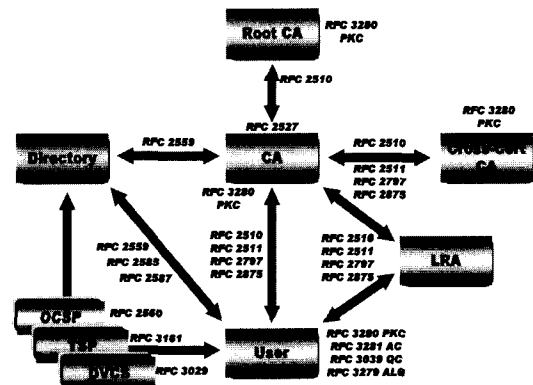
Root CA

RFC 3280
PKC

RFC 2510

RFC 2527

RFC 3280
PKC

RFC 2559

Directory

CA

RFC 2510

Cross-cert CA

RFC 2511
RFC 2797
RFC 2875

RFC 3280
PKC

RFC 2510
RFC 2511
RFC 2797
RFC 2875

RFC 2510
RFC 2511
RFC 2797
RFC 2875

LRA

RFC 2559
RFC 2585
RFC 2587

OCSP

RFC 2560

TSP

RFC 3161

DVCS

RFC 3029

User

RFC 3280 PKC
RFC 3281 AC
RFC 3039 QC
RFC 3279 ALG